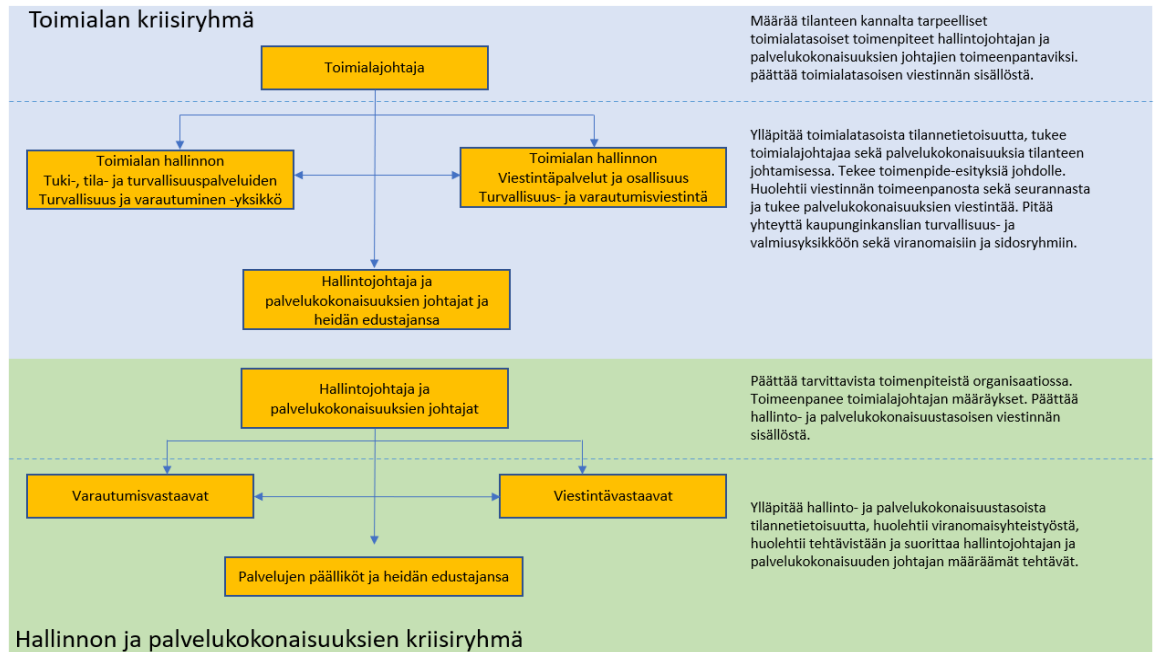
Toimialan kriisiryhmä

Toimialajohtaja

Määrää tilanteen kannalta tarpeelliset toimialatasoiset toimenpiteet hallintojohtajan ja palvelukokonaisuuksien johtajien toimeenpantaviksi. päättää toimialatasoisen viestinnän sisällöstä.

Toimialan hallinnon Tuki-, tila- ja turvallisuuspalveluiden Turvallisuus ja varautuminen -yksikkö

Toimialan hallinnon Viestintäpalvelut ja osallisuus Turvallisuus- ja varautumisviestintä

Ylläpitää toimialatasoista tilannetietoisuutta, tukee toimialajohtajaa sekä palvelukokonaisuuksia tilanteen johtamisessa. Tekee toimenpide-esityksiä johdolle. Huolehtii viestinnän toimeenpanosta sekä seurannasta ja tukee palvelukokonaisuuksien viestintää. Pitää yhteyttä kaupunginkanslian turvallisuus- ja valmiusyksikköön sekä viranomaisiin ja sidosryhmiin.

Hallintojohtaja ja palvelukokonaisuuksien johtajat ja heidän edustajansa

Hallintojohtaja ja palvelukokonaisuuksien johtajat

Päättää tarvittavista toimenpiteistä organisaatiossa. Toimeenpanee toimialajohtajan määräykset. Päättää hallinto- ja palvelukokonaisuustasoisen viestinnän sisällöstä.

Varautumisvastaavat

Viestintävastaavat

Ylläpitää hallinto- ja palvelukokonaisuustasoista tilannetietoisuutta, huolehtii viranomaisyhteistyöstä, huolehtii tehtävistään ja suorittaa hallintojohtajan ja palvelukokonaisuuden johtajan määräämät tehtävät.

Palvelujen päälliköt ja heidän edustajansa

Hallinnon ja palvelukokonaisuuksien kriisiryhmä